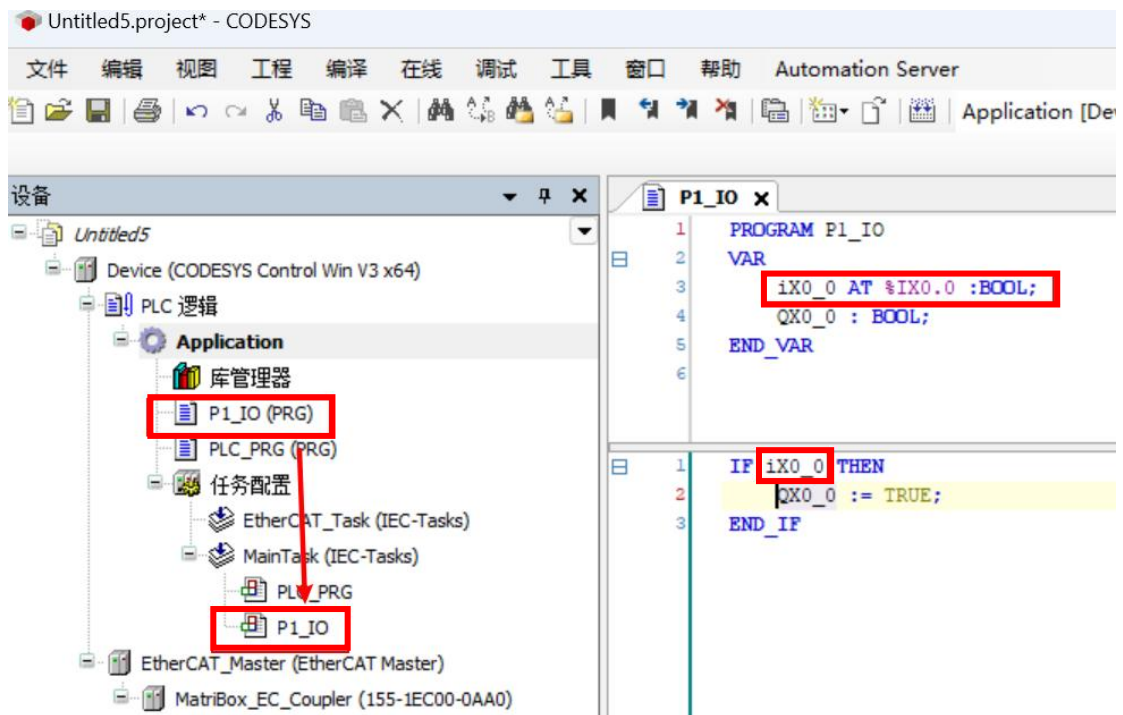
Untitled5.project* - CODESYS

文件 编辑 视图 工程 编译 在线 调试 工具 窗口 帮助 Automation Server

Application [De

设备

Untitled5
Device (CODESYS Control Win V3 x64)
PLC 逻辑
Application
库管理器
P1_IO (PRG)
PLC_PRG (PRG)
任务配置
EtherCAT_Task (IEC-Tasks)
MainTask (IEC-Tasks)
PLC_PRG
P1_IO
EtherCAT_Master (EtherCAT Master)
MatriBox_EC_Coupler (155-1EC00-0AA0)

P1_IO

1 PROGRAM P1_IO
2 VAR
3 iX0_0 AT %IX0.0 :BOOL;
4 QX0_0 : BOOL;
5 END_VAR
6

1 IF iX0_0 THEN
2 QX0_0 := TRUE;
3 END_IF